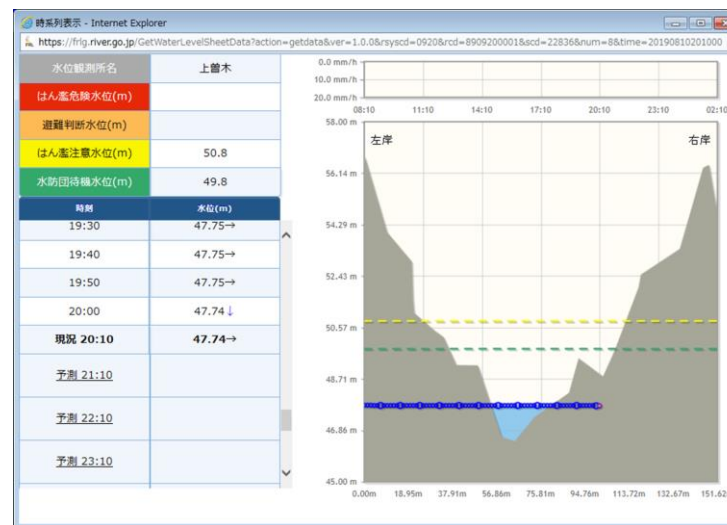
時系列表示 - Internet Explorer

https://frig.river.go.jp/GetWaterLevelSheetData?action=getdata&ver=1.0.0&rsyscd=0920&rcd=8909200001&scd=22836&num=8&time=20190810201000

| 水位観測所名 | 上曽木 |
|---|---|
| はん濫危険水位(m) | |
| 避難判断水位(m) | |
| はん濫注意水位(m) | 50.8 |
| 水防団待機水位(m) | 49.8 |

| 時刻 | 水位(m) |
|---|---|
| 19:30 | 47.75→ |
| 19:40 | 47.75→ |
| 19:50 | 47.75→ |
| 20:00 | 47.74↓ |
| 現況 20:10 | 47.74→ |
| 予測 21:10 | |
| 予測 22:10 | |
| 予測 23:10 | |

0.0 mm/h
10.0 mm/h
20.0 mm/h
08:10 11:10 14:10 17:10 20:10 23:10 02:10

58.00 m
56.14 m
54.29 m
52.43 m
50.57 m
48.71 m
46.86 m
45.00 m

左岸
右岸

0.00m 18.95m 37.91m 56.86m 75.81m 94.76m 113.72m 132.67m 151.62